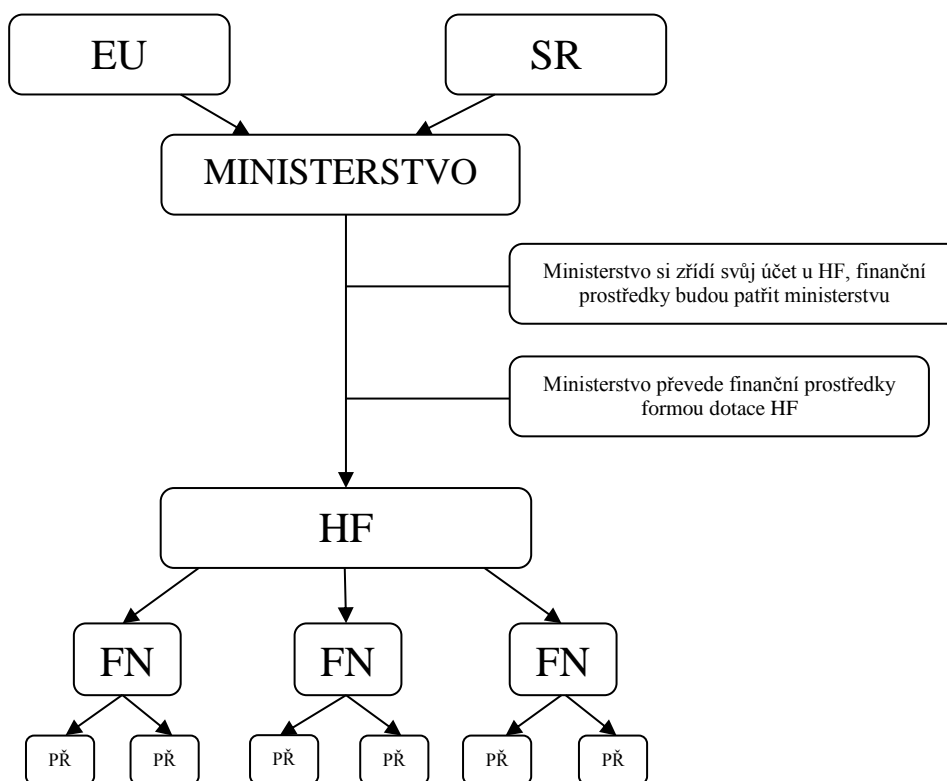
EU

SR

MINISTERSTVO

Ministerstvo si zřídí svůj účet u HF, finanční prostředky budou patřit ministerstvu

Ministerstvo převede finanční prostředky formou dotace HF

HF

FN

FN

FN

PŘ

PŘ

PŘ

PŘ

PŘ

PŘ